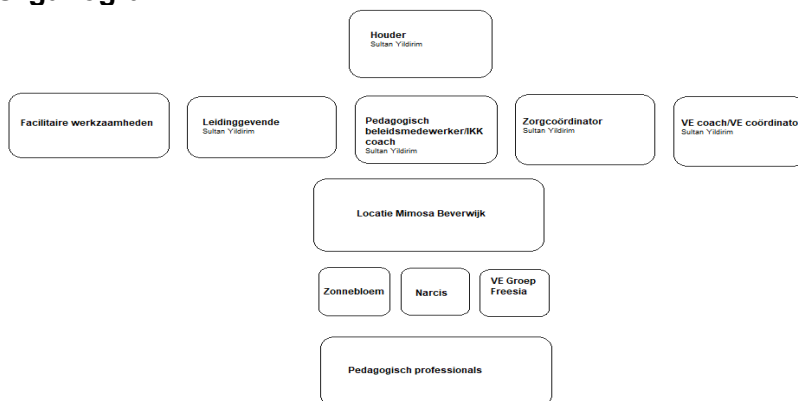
Houder
Sultan Yildirim

Facilitaire werkzaamheden

Leidinggevende
Sultan Yildirim

Pedagogisch beleidsmedewerker/IKK coach
Sultan Yildirim

Zorgcoördinator
Sultan Yildirim

VE coach/VE coördinato
Sultan Yildirim

Locatie Mimosa Beverwijk

Zonnebloem

Narcis

VE Groep Freesia

Pedagogisch professionals